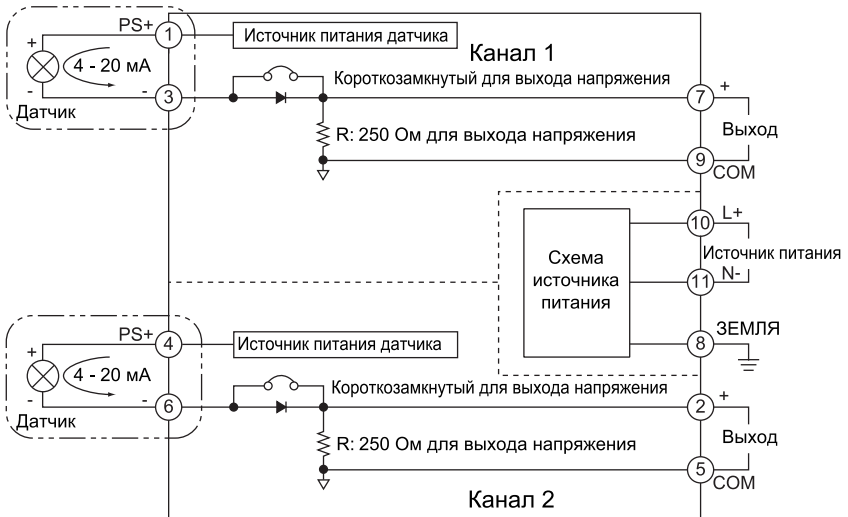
PS+
1
Источник питания датчика
Канал 1
+
4 - 20 мА
-
-
3
Датчик
Короткозамкнутый для выхода напряжения
7
+
R: 250 Ом для выхода напряжения
Выход
9
COM
10
L+
Схема источника питания
Источник питания
11
N-
PS+
4
Источник питания датчика
+
4 - 20 мА
8
ЗЕМЛЯ
-
-
6
Датчик
Короткозамкнутый для выхода напряжения
2
+
R: 250 Ом для выхода напряжения
Выход
5
COM
Канал 2